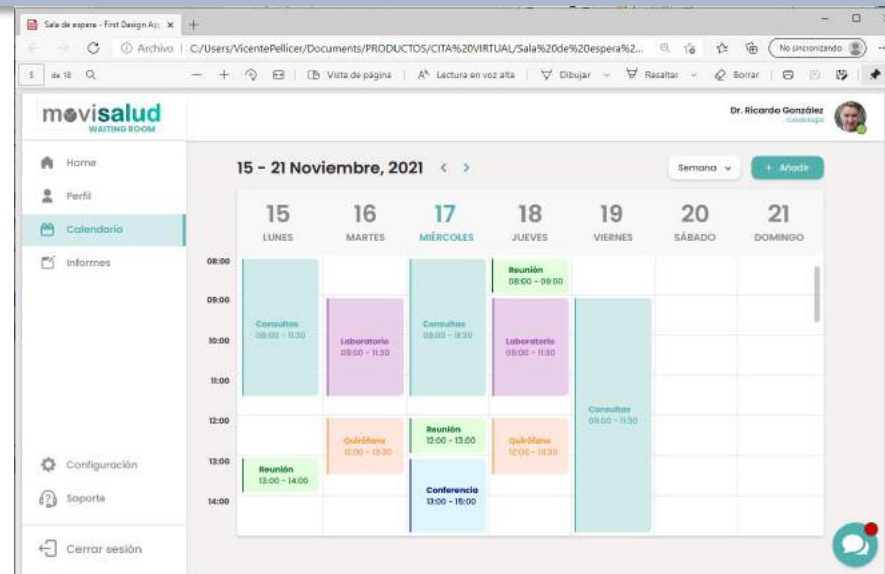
Sala de espera - First Design Ap ×

Archivo | C:/Users/VicentePellicer/Documents/PRODUCTOS/CITA%20VIRTUAL/Sala%20de%20espera%2...

No sincronizando

5 de 18

Vista de página | Lectura en voz alta | Dibujar | Resaltar | Borrar

movisalud
WAITING ROOM

Dr. Ricardo González
Cardiología

Home
Perfil
Calendario
Informes

Configuración
Soporte

Cerrar sesión

15 - 21 Noviembre, 2021

Semana

+ Añadir

| | 15 LUNES | 16 MARTES | 17 MIÉRCOLES | 18 JUEVES | 19 VIERNES | 20 SÁBADO | 21 DOMINGO |
|---|---|---|---|---|---|---|---|
| 08:00 | | | | Reunión 08:00 - 09:00 | | | |
| 09:00 | Consultas 08:00 - 11:30 | Laboratorio 09:00 - 11:30 | Consultas 08:00 - 11:30 | Laboratorio 09:00 - 11:30 | | | |
| 10:00 | | | | | | | |
| 11:00 | | | | | | | |
| 12:00 | | Quirófano 12:00 - 13:30 | Reunión 12:00 - 13:00 | Quirófano 12:00 - 13:30 | Consultas 09:00 - 11:30 | | |
| 13:00 | Reunión 13:00 - 14:00 | | Conferencia 13:00 - 15:00 | | | | |
| 14:00 | | | | | | | |